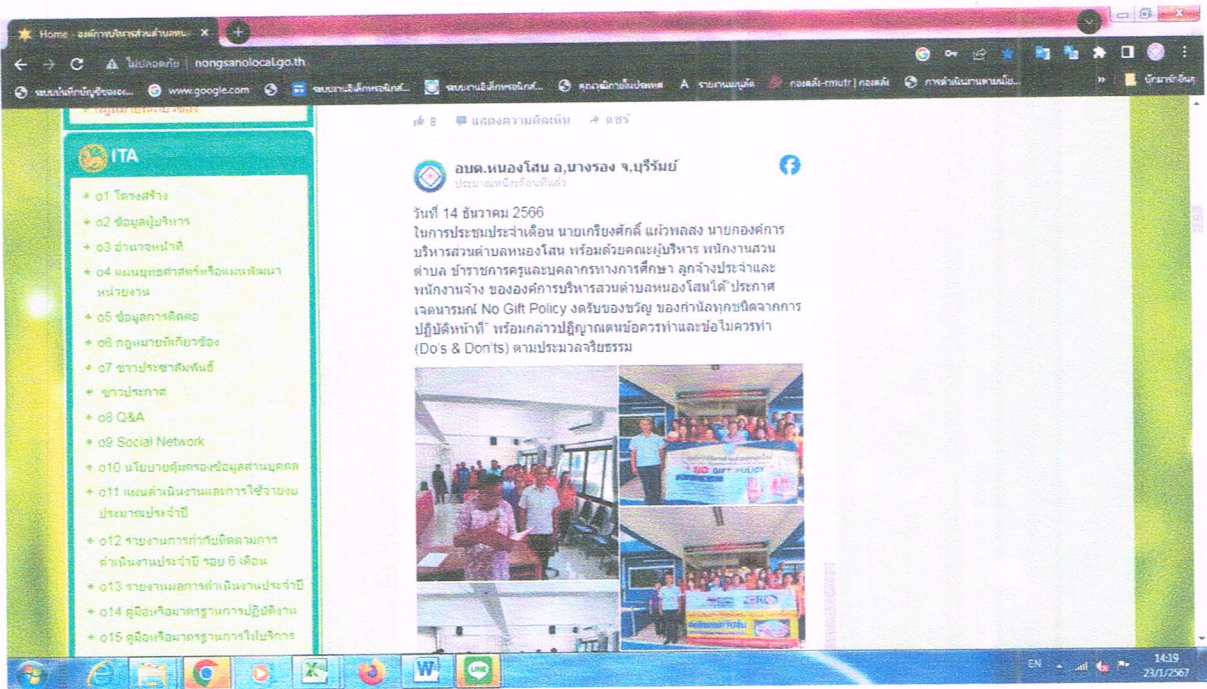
Home - องค์การบริหารส่วนตำบลหน... ×
ไม่ปลอดภัย | nongsanolocal.go.th
www.google.com
ITA
o1 โครงสร้าง
o2 ข้อมูลผู้บริหาร
o3 อำนาจหน้าที่
o4 แผนยุทธศาสตร์หรือแผนพัฒนาหน่วยงาน
o5 ข้อมูลการติดต่อ
o6 กฎหมายที่เกี่ยวข้อง
o7 ข่าวประชาสัมพันธ์
ข่าวประกาศ
o8 Q&A
o9 Social Network
o10 นโยบายคุ้มครองข้อมูลส่วนบุคคล
o11 แผนดำเนินงานและการใช้จ่ายงบประมาณประจำปี
o12 รายงานการกำกับติดตามการดำเนินงานประจำปี รอบ 6 เดือน
o13 รายงานผลการดำเนินงานประจำปี
o14 คู่มือหรือมาตรฐานการปฏิบัติงาน
o15 คู่มือหรือมาตรฐานการให้บริการ
8 แสดงความคิดเห็น แชร์
อบต.หนองโสน อ.นางรอง จ.บุรีรัมย์
ประมาณหนึ่งเดือนที่แล้ว
วันที่ 14 ธันวาคม 2566
ในการประชุมประจำเดือน นายเกรียงศักดิ์ แผ้วพลสง นายกองค์การบริหารส่วนตำบลหนองโสน พร้อมด้วยคณะผู้บริหาร พนักงานส่วนตำบล ข้าราชการครูและบุคลากรทางการศึกษา ลูกจ้างประจำและพนักงานจ้าง ขององค์การบริหารส่วนตำบลหนองโสนได้ ประกาศเจตนารมณ์ No Gift Policy งดรับของขวัญ ของกำนัลทุกชนิดจากการปฏิบัติหน้าที่ พร้อมกล่าวปฏิญาณตนข้อควรทำและข้อไม่ควรทำ (Do's & Don'ts) ตามประมวลจริยธรรม
NO GIFT POLICY
ZERO
EN 14:19 23/1/2567